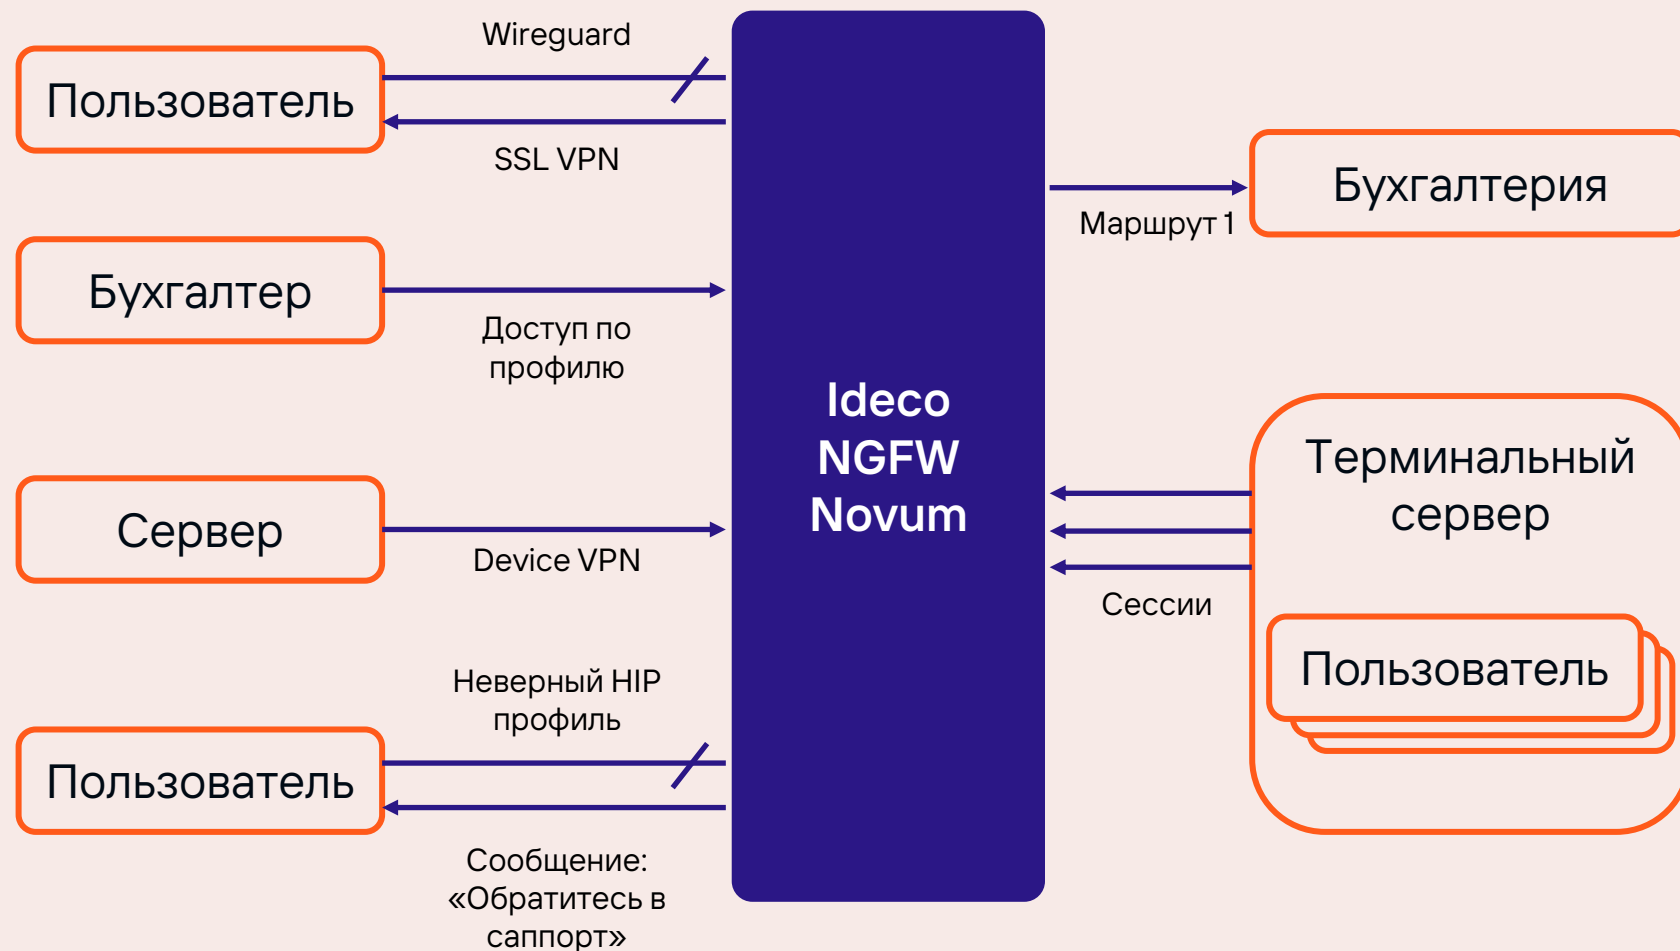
Wireguard

Пользователь

SSL VPN

Бухгалтер

Доступ по профилю

Сервер

Device VPN

Неверный HIP профиль

Пользователь

Сообщение: «Обратитесь в саппорт»

Ideco NGFW Novum

Бухгалтерия

Маршрут 1

Терминальный сервер

Сессии

Пользователь